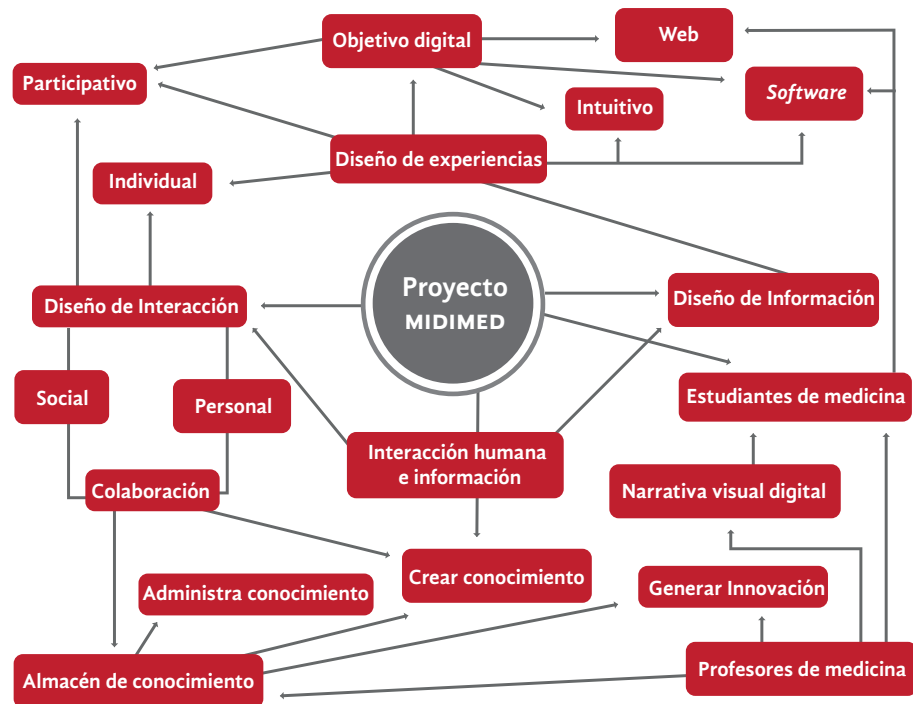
Objetivo digital

Web

Participativo

Software

Intuitivo

Diseño de experiencias

Individual

Proyecto MIDIMED

Diseño de Interacción

Diseño de Información

Social

Personal

Estudiantes de medicina

Interacción humana e información

Narrativa visual digital

Colaboración

Crear conocimiento

Administra conocimiento

Generar Innovación

Almacén de conocimiento

Profesores de medicina